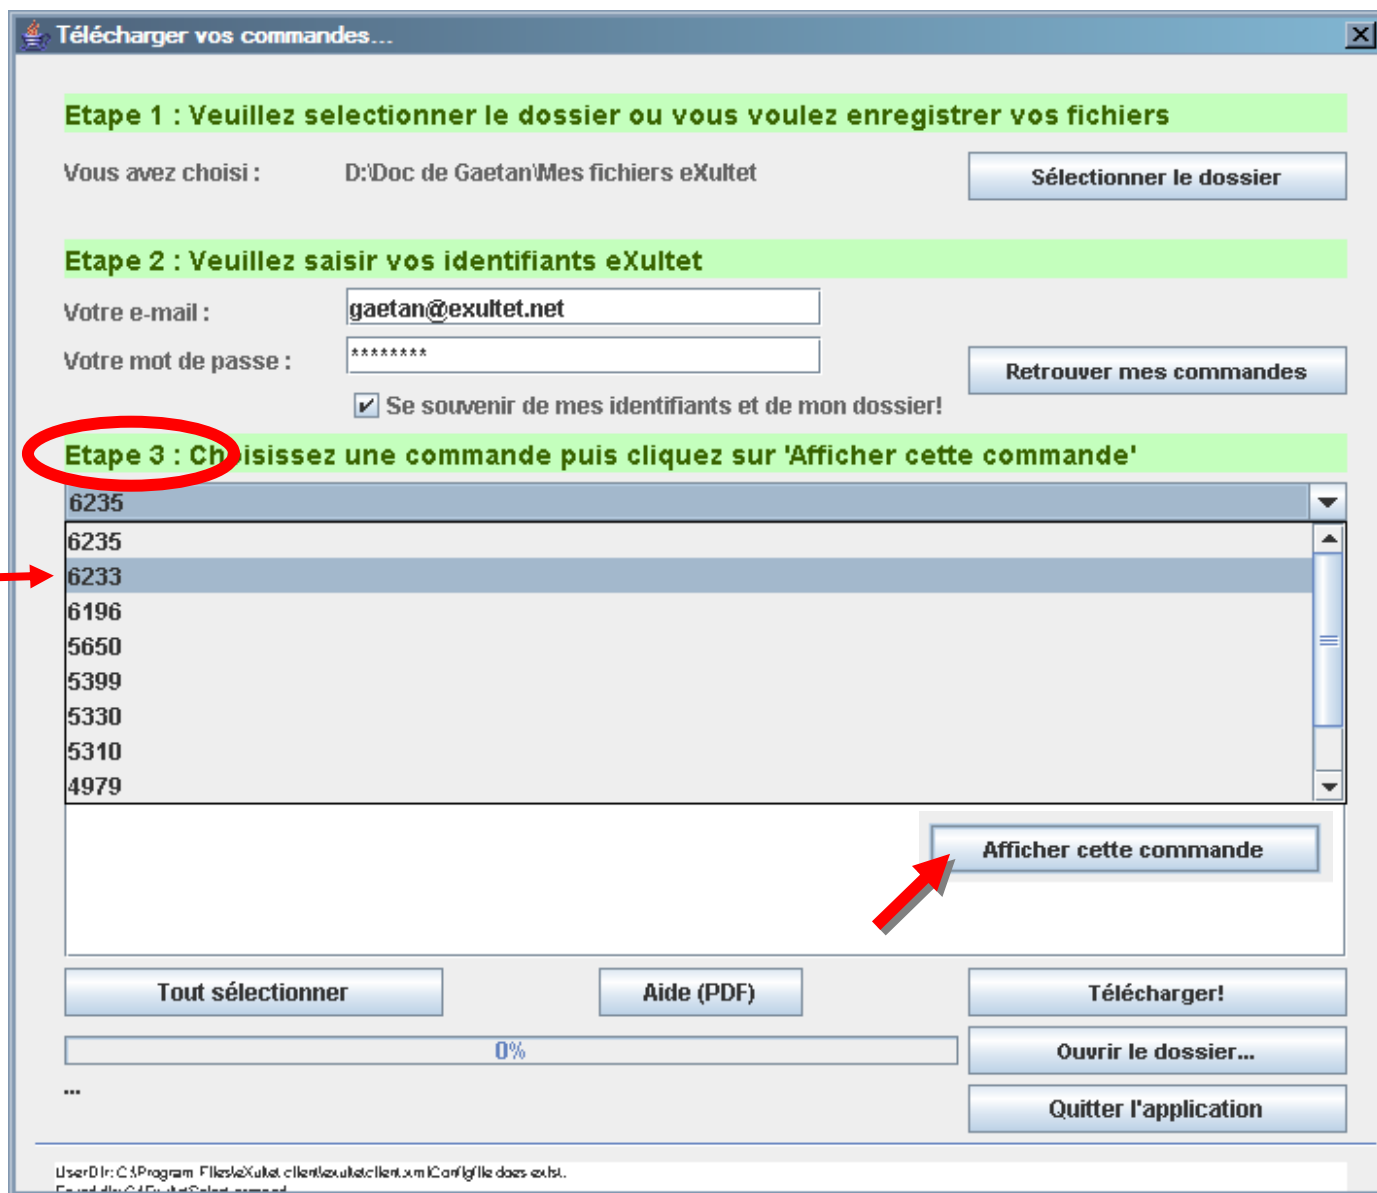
Télécharger vos commandes...

Etape 1 : Veuillez selectionner le dossier ou vous voulez enregistrer vos fichiers

Vous avez choisi : D:\Doc de Gaetan\Mes fichiers eXultet

Sélectionner le dossier

Etape 2 : Veuillez saisir vos identifiants eXultet

Votre e-mail : gaetan@exultet.net

Votre mot de passe : ********

Retrouver mes commandes

Se souvenir de mes identifiants et de mon dossier!

Etape 3 : Ch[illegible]isissez une commande puis cliquez sur 'Afficher cette commande'

6235

6235
6233
6196
5650
5399
5330
5310
4979

Afficher cette commande

Tout sélectionner

Aide (PDF)

Télécharger!

0%

Ouvrir le dossier...

...

Quitter l'application

UserDir: C:\Program Files\eXultet client\exultetclient.xml Config file does exist.
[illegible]